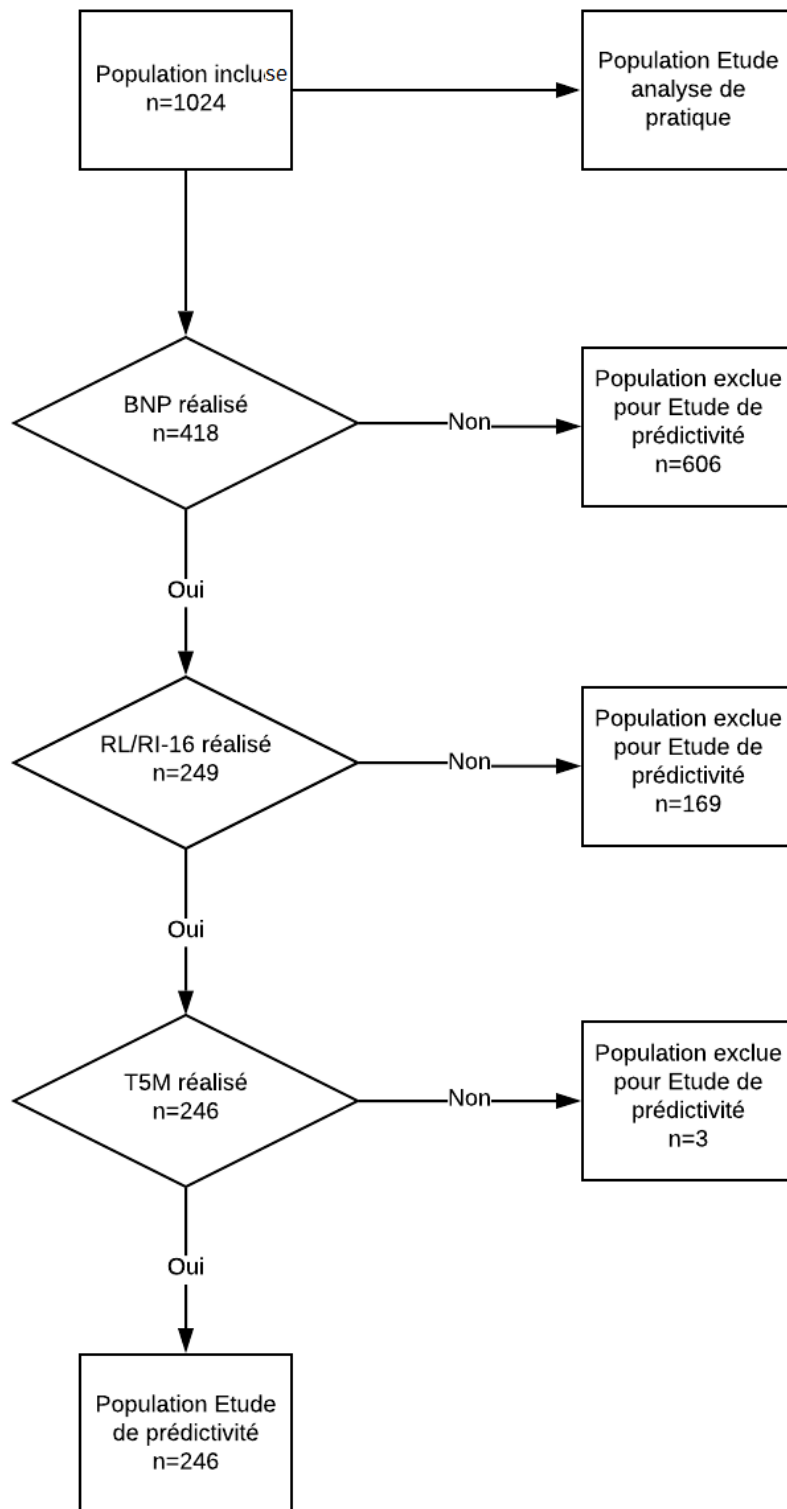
Population incluse
n=1024

Population Etude analyse de pratique

BNP réalisé
n=418

Non

Population exclue pour Etude de prédictivité
n=606

Oui

RL/RI-16 réalisé
n=249

Non

Population exclue pour Etude de prédictivité
n=169

Oui

T5M réalisé
n=246

Non

Population exclue pour Etude de prédictivité
n=3

Oui

Population Etude de prédictivité
n=246